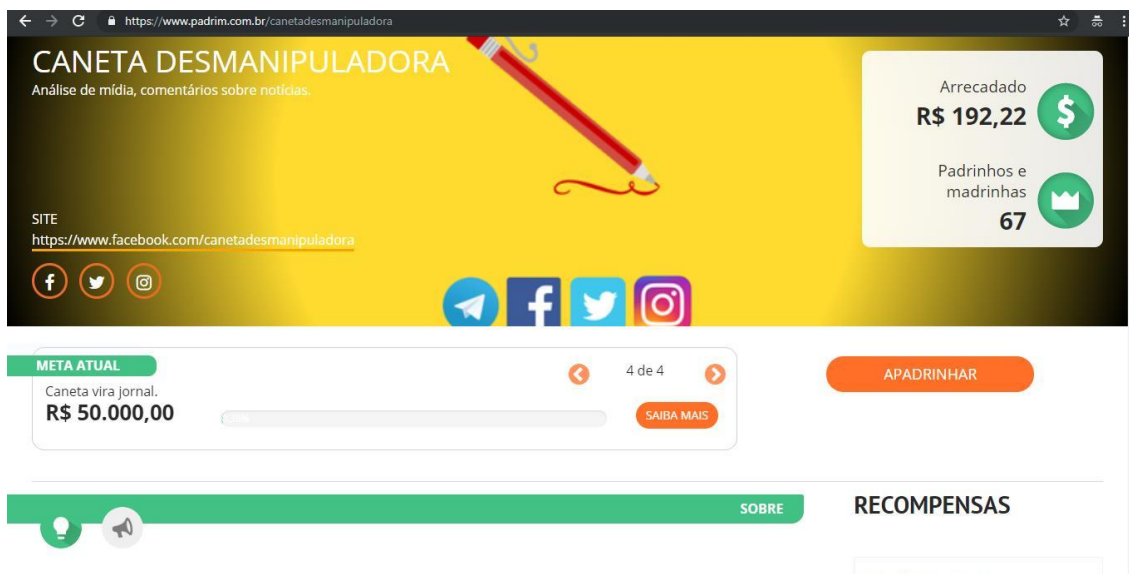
https://www.padrim.com.br/canetadesmanipuladora

CANETA DESMANIPULADORA
Análise de mídia, comentários sobre notícias.

SITE
https://www.facebook.com/canetadesmanipuladora

Arrecadado
R$ 192,22

Padrinhos e madrinhas
67

META ATUAL
Caneta vira jornal.
R$ 50.000,00

4 de 4

SAIBA MAIS

APADRINHAR

SOBRE

RECOMPENSAS